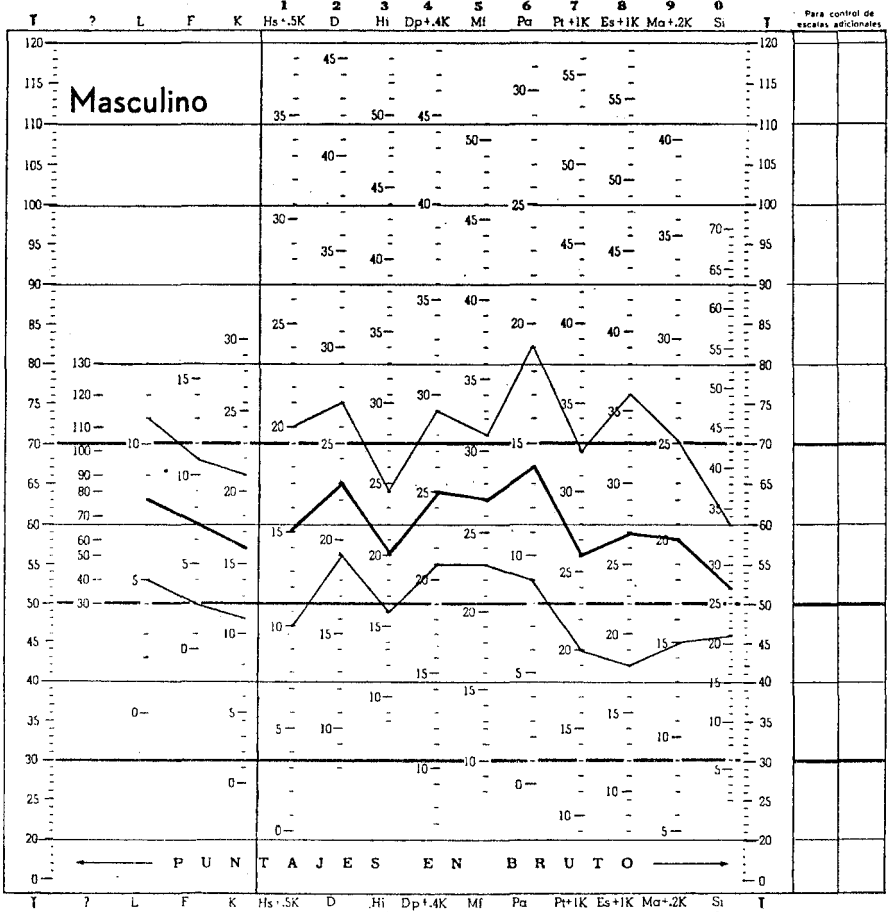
T ? L F K Hs+.5K D Hi Dp+.4K Mf Pa Pt+1K Es+1K Ma+.2K Si T

1 2 3 4 5 6 7 8 9 0

Para control de escalas adicionales

Masculino

120 115 110 105 100 95 90 85 80 75 70 65 60 55 50 45 40 35 30 25 20 0

?: 130 120 110 100 90 80 70 60 50 40 30

L: 10 5 0

F: 15 10 5 0

K: 30 25 20 15 10 5 0

Hs+.5K: 35 30 25 20 15 10 5 0

D: 45 40 35 30 25 20 15 10

Hi: 50 45 40 35 30 25 20 15 10

Dp+.4K: 45 40 35 30 25 20 15 10

Mf: 50 45 40 35 30 25 20 15 10

Pa: 30 25 20 15 10 5 0

Pt+1K: 55 50 45 40 35 30 25 20 15 10

Es+1K: 55 50 45 40 35 30 25 20 15 10

Ma+.2K: 40 35 30 25 20 15 10 5

Si: 70 65 60 55 50 45 40 35 30 25 20 15 10 5

P U N T A J E S E N B R U T O

T ? L F K Hs+.5K D Hi Dp+.4K Mf Pa Pt+1K Es+1K Ma+.2K Si T